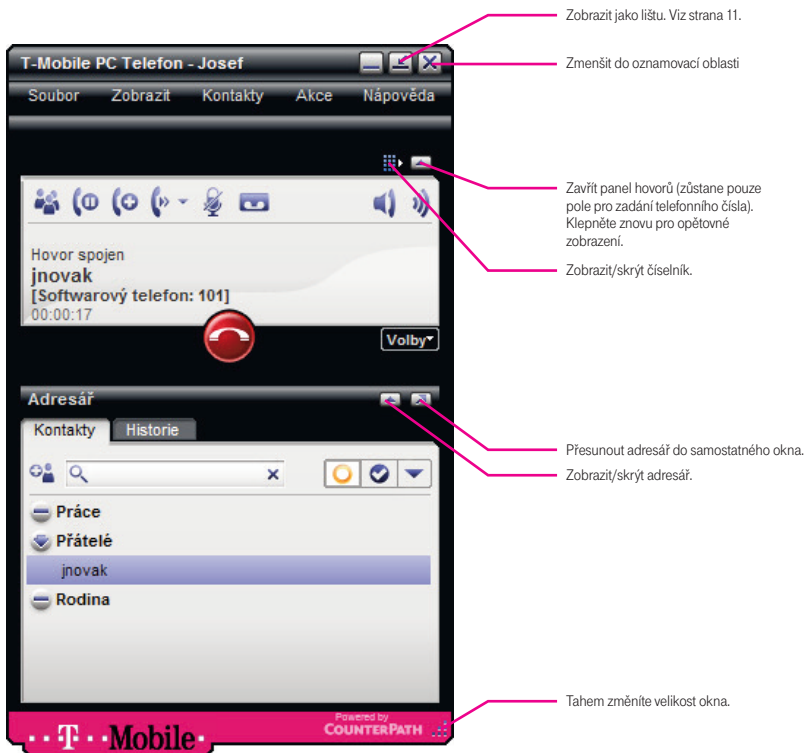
T-Mobile PC Telefon - Josef

Soubor Zobrazit Kontakty Akce Nápověda

Hovor spojen
jnovak
[Softwarový telefon: 101]
00:00:17

Volby

Adresář

Kontakty Historie

Práce
Přátelé
jnovak
Rodina

· · T · · Mobile ·

Powered by COUNTERPATH

Zobrazit jako lištu. Viz strana 11.

Zmenšit do oznamovací oblasti

Zavřít panel hovorů (zůstane pouze pole pro zadání telefonního čísla). Klepněte znovu pro opětovné zobrazení.

Zobrazit/skrýt číselník.

Přesunout adresář do samostatného okna.

Zobrazit/skrýt adresář.

Tahem změníte velikost okna.